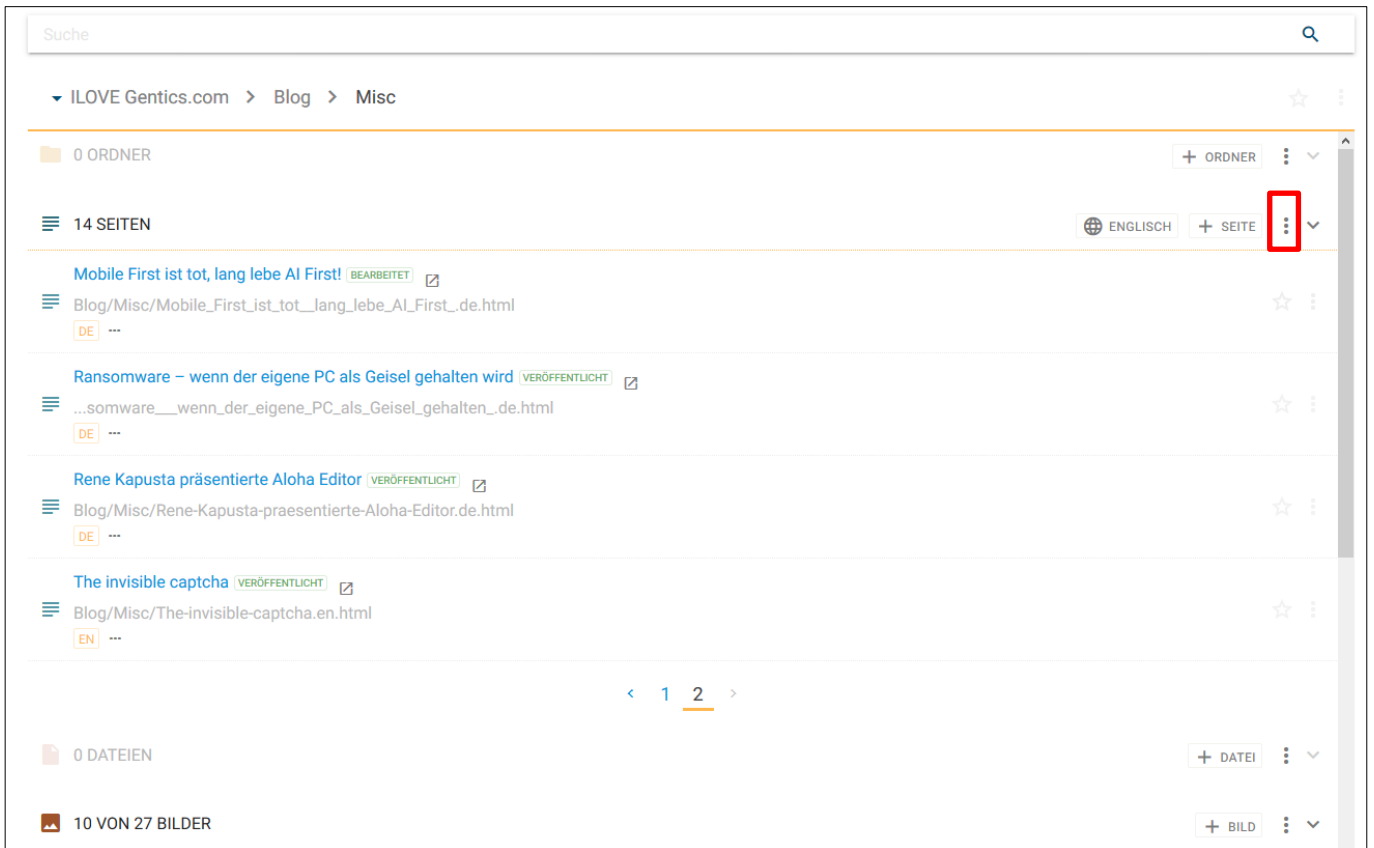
Suche

ILOVE Gentics.com > Blog > Misc

0 ORDNER
+ ORDNER

14 SEITEN
ENGLISCH + SEITE

Mobile First ist tot, lang lebe AI First! BEARBEITET
Blog/Misc/Mobile_First_ist_tot__lang_lebe_AI_First_.de.html
DE ---

Ransomware – wenn der eigene PC als Geisel gehalten wird VERÖFFENTLICHT
...somware___wenn_der_eigene_PC_als_Geisel_gehalten_.de.html
DE ---

Rene Kapusta präsentierte Aloha Editor VERÖFFENTLICHT
Blog/Misc/Rene-Kapusta-praesentierte-Aloha-Editor.de.html
DE ---

The invisible captcha VERÖFFENTLICHT
Blog/Misc/The-invisible-captcha.en.html
EN ---

< 1 2 >

0 DATEIEN
+ DATEI

10 VON 27 BILDER
+ BILD